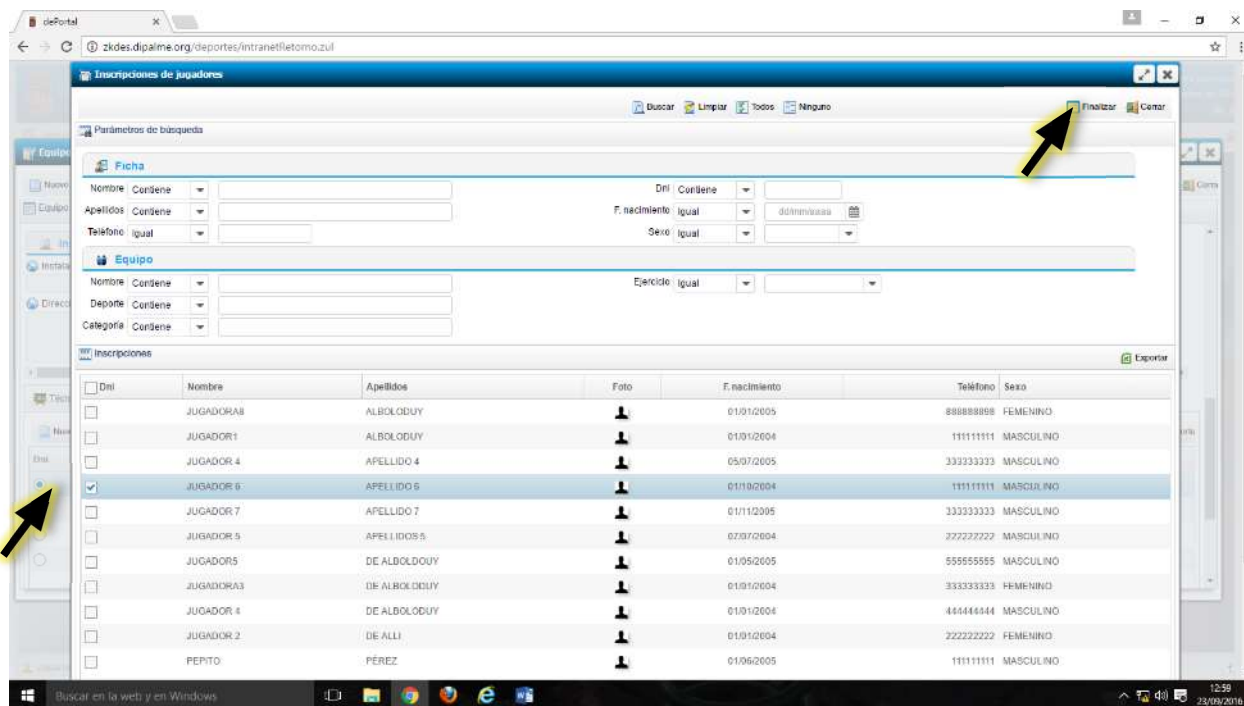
dePortal ×

zkdes.dipalme.org/deportes/intranetRetomo.zul

Inscripciones de jugadores

Buscar Limpiar Todos Ninguno Finalizar Cerrar

Parámetros de búsqueda

Ficha

Nombre Contiene
Apellidos Contiene
Teléfono Igual
Dni Contiene
F. nacimiento Igual dd/mm/aaaa
Sexo Igual

Equipo

Nombre Contiene
Deporte Contiene
Categoría Contiene
Ejercicio Igual

Inscripciones Exportar

| Dni | Nombre | Apellidos | Foto | F. nacimiento | Teléfono | Sexo |
|---|---|---|---|---|---|---|
| | JUGADORA8 | ALBOLODUY | | 01/01/2005 | 888888888 | FEMENINO |
| | JUGADOR1 | ALBOLODUY | | 01/01/2004 | 111111111 | MASCULINO |
| | JUGADOR 4 | APELLIDO 4 | | 05/07/2005 | 333333333 | MASCULINO |
| | JUGADOR 6 | APELLIDO 6 | | 01/10/2004 | 111111111 | MASCULINO |
| | JUGADOR 7 | APELLIDO 7 | | 01/11/2005 | 333333333 | MASCULINO |
| | JUGADOR 5 | APELLIDOS 5 | | 07/07/2004 | 222222222 | MASCULINO |
| | JUGADOR5 | DE ALBOLDOUY | | 01/05/2005 | 555555555 | MASCULINO |
| | JUGADORA3 | DE ALBOLODUY | | 01/01/2004 | 333333333 | FEMENINO |
| | JUGADOR 4 | DE ALBOLODUY | | 01/01/2004 | 444444444 | MASCULINO |
| | JUGADOR 2 | DE ALLI | | 01/01/2004 | 222222222 | FEMENINO |
| | PEPITO | PÉREZ | | 01/06/2005 | 111111111 | MASCULINO |

Equipo Nuevo Equipo Instala Direcc Técn Nuev Dni Corra

Buscar en la web y en Windows

12:59 23/09/2016